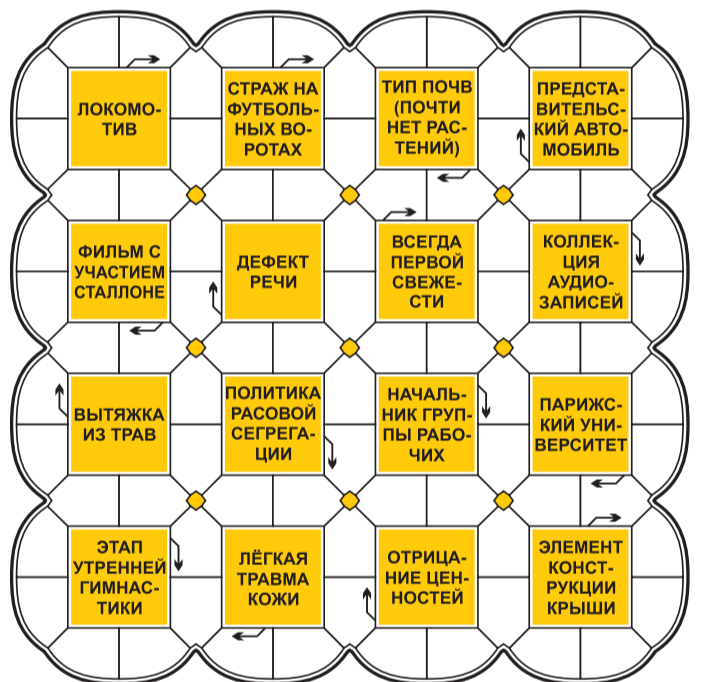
ЛОКОМОТИВ

СТРАЖ НА ФУТБОЛЬНЫХ ВОРОТАХ

ТИП ПОЧВ (ПОЧТИ НЕТ РАСТЕНИЙ)

ПРЕДСТАВИТЕЛЬСКИЙ АВТОМОБИЛЬ

ФИЛЬМ С УЧАСТИЕМ СТАЛЛОНЕ

ДЕФЕКТ РЕЧИ

ВСЕГДА ПЕРВОЙ СВЕЖЕСТИ

КОЛЛЕКЦИЯ АУДИОЗАПИСЕЙ

ВЫТЯЖКА ИЗ ТРАВ

ПОЛИТИКА РАСОВОЙ СЕГРЕГАЦИИ

НАЧАЛЬНИК ГРУППЫ РАБОЧИХ

ПАРИЖСКИЙ УНИВЕРСИТЕТ

ЭТАП УТРЕННЕЙ ГИМНАСТИКИ

ЛЁГКАЯ ТРАВМА КОЖИ

ОТРИЦАНИЕ ЦЕННОСТЕЙ

ЭЛЕМЕНТ КОНСТРУКЦИИ КРЫШИ